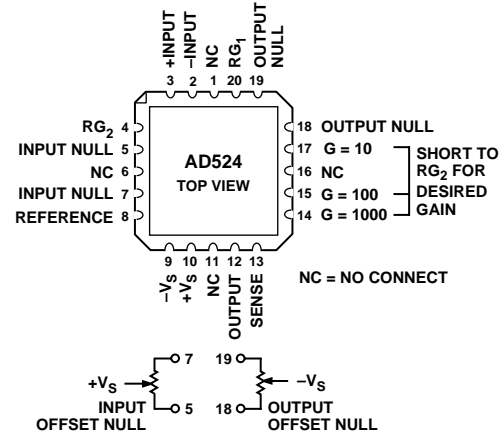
+INPUT
–INPUT
NC
$RG_1$
OUTPUT NULL

3 2 1 20 19

$RG_2$ 4
INPUT NULL 5
NC 6
INPUT NULL 7
REFERENCE 8

AD524
TOP VIEW

18 OUTPUT NULL
17 G = 10
16 NC
15 G = 100
14 G = 1000

SHORT TO $RG_2$ FOR DESIRED GAIN

9 10 11 12 13
$–V_S$
$+V_S$
NC
OUTPUT
SENSE

NC = NO CONNECT

$+V_S$
7
5
INPUT OFFSET NULL

19
18
$–V_S$
OUTPUT OFFSET NULL